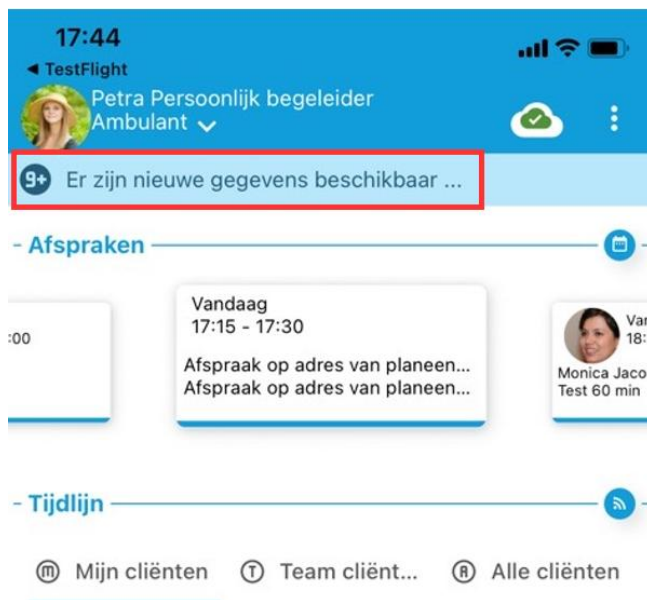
17:44
◀ TestFlight
Petra Persoonlijk begeleider
Ambulant

9+ Er zijn nieuwe gegevens beschikbaar ...

Afspraken

:00

Vandaag
17:15 - 17:30
Afspraak op adres van planeen...
Afspraak op adres van planeen...

Var
18:
Monica Jaco
Test 60 min

Tijdlijn

M Mijn cliënten
T Team cliënt...
A Alle cliënten